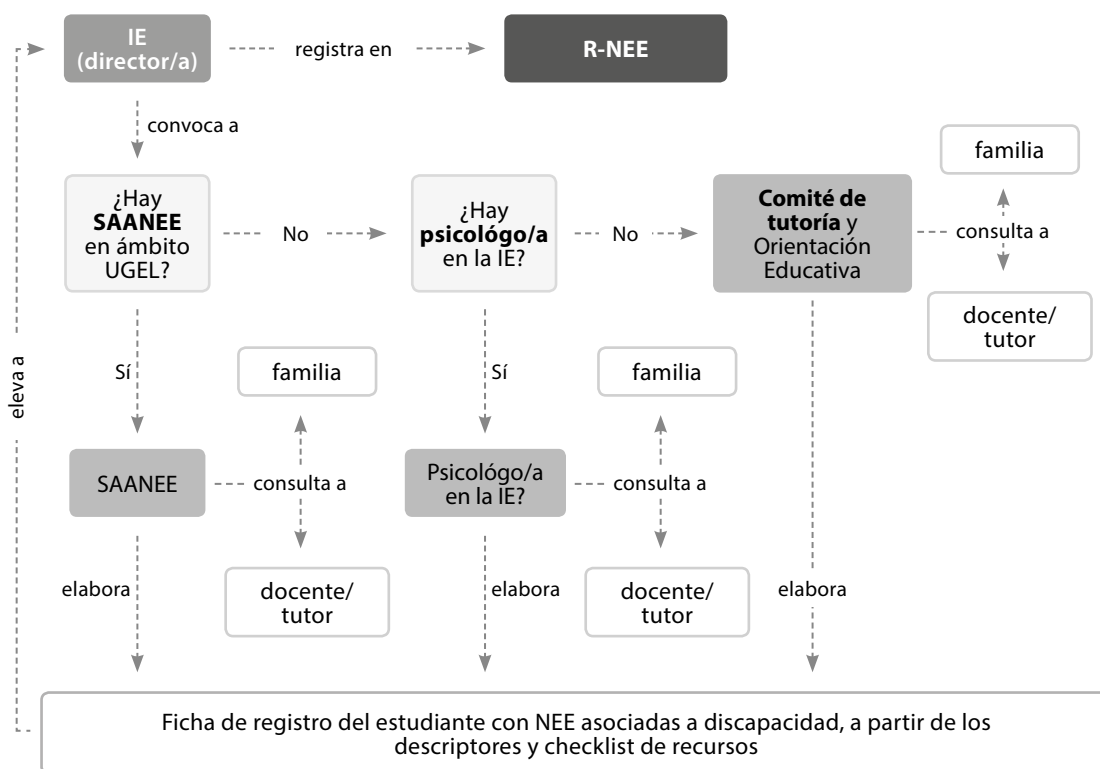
IE (director/a)

registra en

R-NEE

convoca a

¿Hay **SAANEE** en ámbito UGEL?

No

¿Hay **psicológo/a** en la IE?

No

**Comité de tutoría** y Orientación Educativa

consulta a

familia

docente/ tutor

eleva a

Sí

familia

SAANEE

consulta a

docente/ tutor

elabora

Sí

familia

Psicológo/a en la IE?

consulta a

docente/ tutor

elabora

elabora

Ficha de registro del estudiante con NEE asociadas a discapacidad, a partir de los descriptores y checklist de recursos